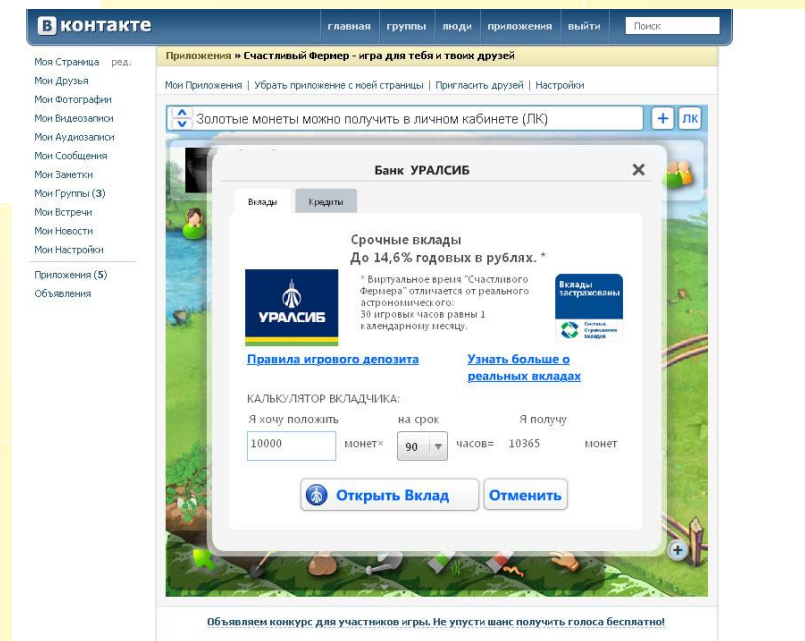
В контакте

главная | группы | люди | приложения | выйти | Поиск

Моя Страница ред.
Мои Друзья
Мои Фотографии
Мои Видеозаписи
Мои Аудиозаписи
Мои Сообщения
Мои Заметки
Мои Группы (3)
Мои Встречи
Мои Новости
Мои Настройки

Приложения (5)
Объявления

Приложения » Счастливый Фермер - игра для тебя и твоих друзей

Мои Приложения | Убрать приложение с моей страницы | Пригласить друзей | Настройки

Золотые монеты можно получить в личном кабинете (ЛК)

+ ЛК

Банк УРАЛСИБ

Вклады | Кредиты

Срочные вклады
До 14,6% годовых в рублях. *

УРАЛСИБ

* Виртуальное время "Счастливого Фермера" отличается от реального астрономического:
30 игровых часов равны 1 календарному месяцу.

Вклады застрахованы
Система Страхования вкладов

Правила игрового депозита

Узнать больше о реальных вкладах

КАЛЬКУЛЯТОР ВКЛАДЧИКА:

Я хочу положить | на срок | Я получу

10000 монет× 90 часов= 10365 монет

Открыть Вклад | Отменить

Объявляем конкурс для участников игры. Не упусти шанс получить голоса бесплатно!